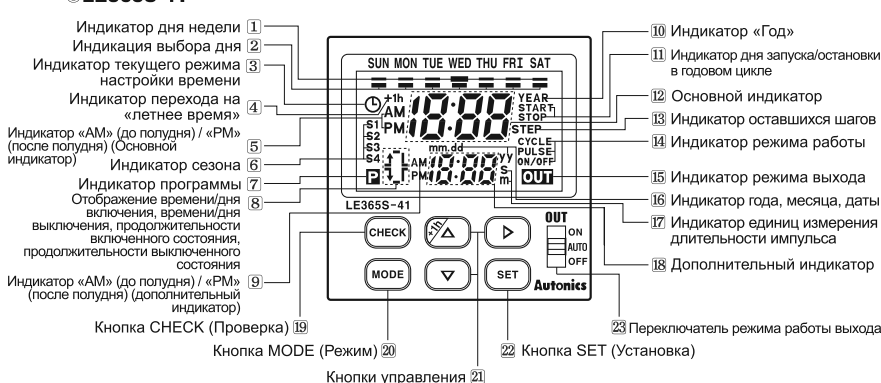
Индикатор дня недели 1
Индикация выбора дня 2
Индикатор текущего режима настройки времени 3
Индикатор перехода на «летнее время» 4
Индикатор «AM» (до полудня) / «PM» (после полудня) (Основной индикатор) 5
Индикатор сезона 6
Индикатор программы 7
Отображение времени/дня включения, времени/дня выключения, продолжительности включенного состояния, продолжительности выключенного состояния 8
Индикатор «AM» (до полудня) / «PM» (после полудня) (дополнительный индикатор) 9

SUN MON TUE WED THU FRI SAT
+1h AM PM 18:88 YEAR START STOP STEP
S1 S2 S3 S4 AM PM mm.dd 18:88 yy s m CYCLE PULSE ON/OFF OUT
P
LE365S-41
CHECK +1h MODE SET
OUT ON AUTO OFF
Autonics

10 Индикатор «Год»
11 Индикатор дня запуска/остановки в годовом цикле
12 Основной индикатор
13 Индикатор оставшихся шагов
14 Индикатор режима работы
15 Индикатор режима выхода
16 Индикатор года, месяца, даты
17 Индикатор единиц измерения длительности импульса
18 Дополнительный индикатор

Кнопка CHECK (Проверка) 19
Кнопка MODE (Режим) 20
Кнопки управления 21
22 Кнопка SET (Установка)
23 Переключатель режима работы выхода